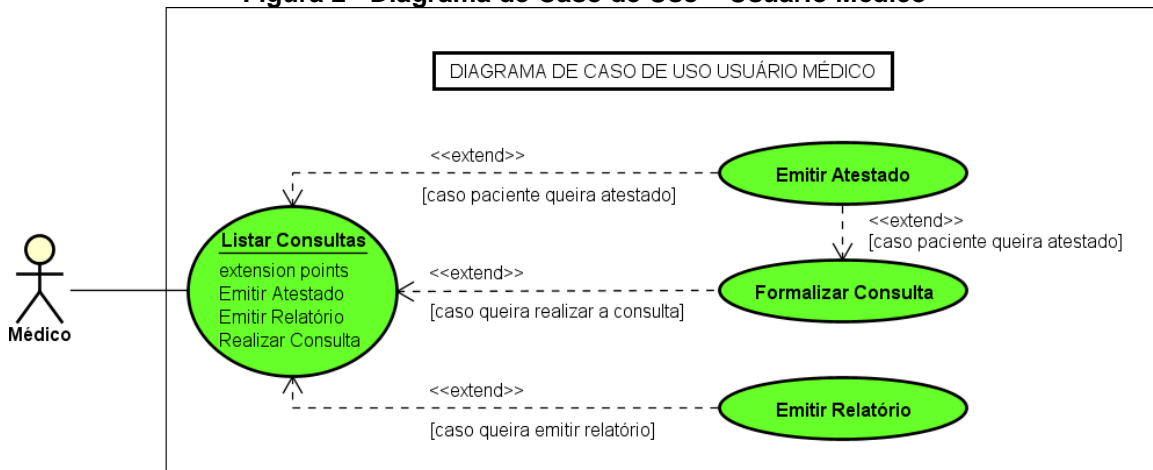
Figura 2 – Diagrama de Caso de Uso – Usuário Médico

DIAGRAMA DE CASO DE USO USUÁRIO MÉDICO

<<extend>>

[caso paciente queira atestado]

Emitir Atestado

<<extend>>
[caso paciente queira atestado]

Listar Consultas
extension points
Emitir Atestado
Emitir Relatório
Realizar Consulta

<<extend>>

[caso queira realizar a consulta]

Formalizar Consulta

Médico

<<extend>>

[caso queira emitir relatório]

Emitir Relatório